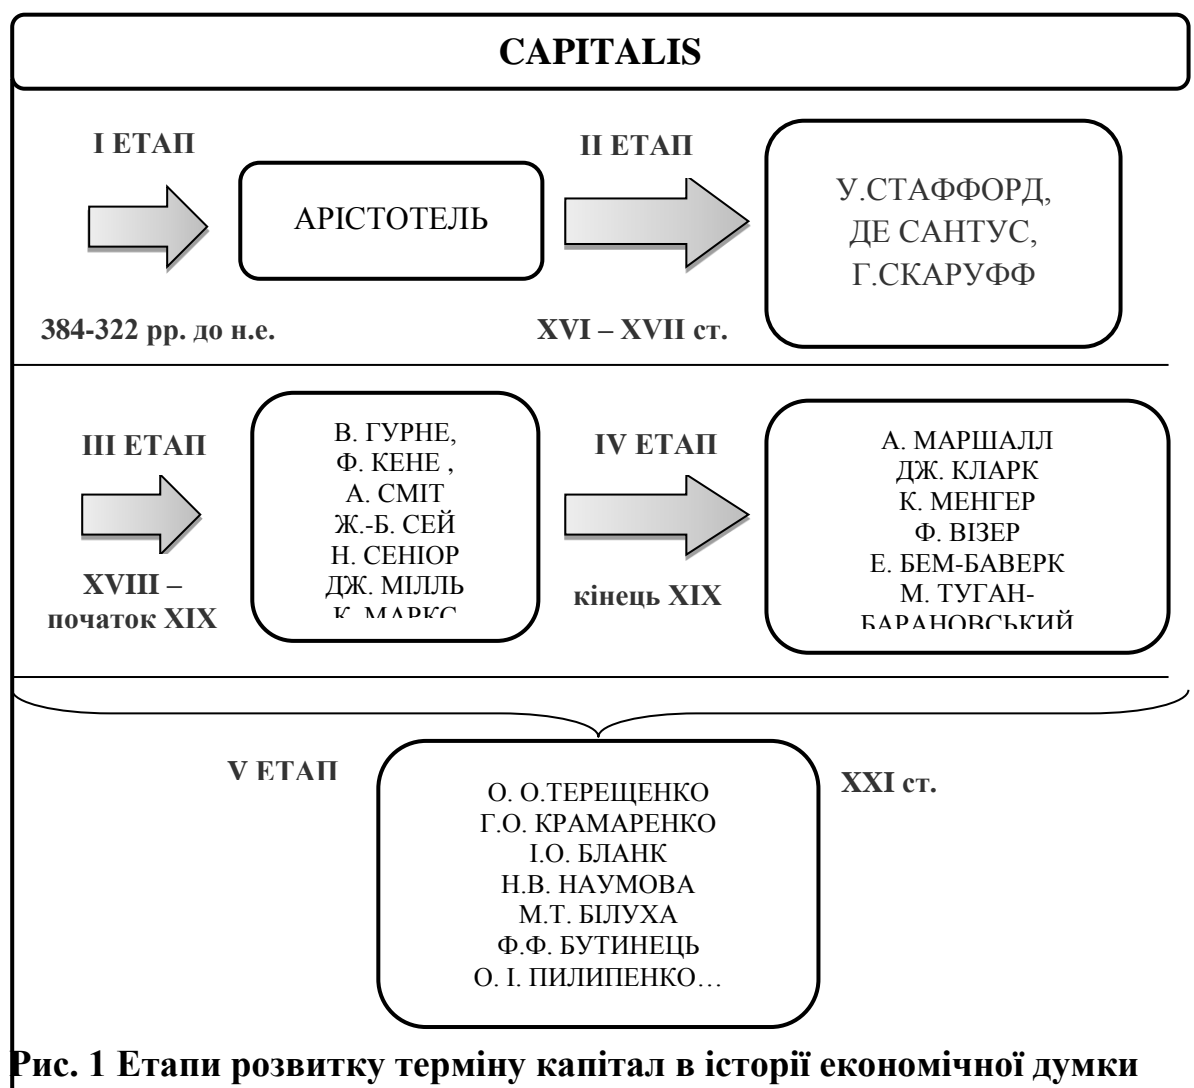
CAPITALIS

I ЕТАП

АРІСТОТЕЛЬ

384-322 рр. до н.е.

II ЕТАП

У.СТАФФОРД, ДЕ САНТУС, Г.СКАРУФФ

XVI – XVII ст.

III ЕТАП

XVIII – початок XIX

В. ГУРНЕ,
Ф. КЕНЕ ,
А. СМІТ
Ж.-Б. СЕЙ
Н. СЕНІОР
ДЖ. МІЛЛЬ
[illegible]

IV ЕТАП

кінець XIX

А. МАРШАЛЛ
ДЖ. КЛАРК
К. МЕНГЕР
Ф. ВІЗЕР
Е. БЕМ-БАВЕРК
М. ТУГАН-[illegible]

V ЕТАП

О. О.ТЕРЕЩЕНКО
Г.О. КРАМАРЕНКО
І.О. БЛАНК
Н.В. НАУМОВА
М.Т. БІЛУХА
Ф.Ф. БУТИНЕЦЬ
О. І. ПИЛИПЕНКО…

XXI ст.

Рис. 1 Етапи розвитку терміну капітал в історії економічної думки